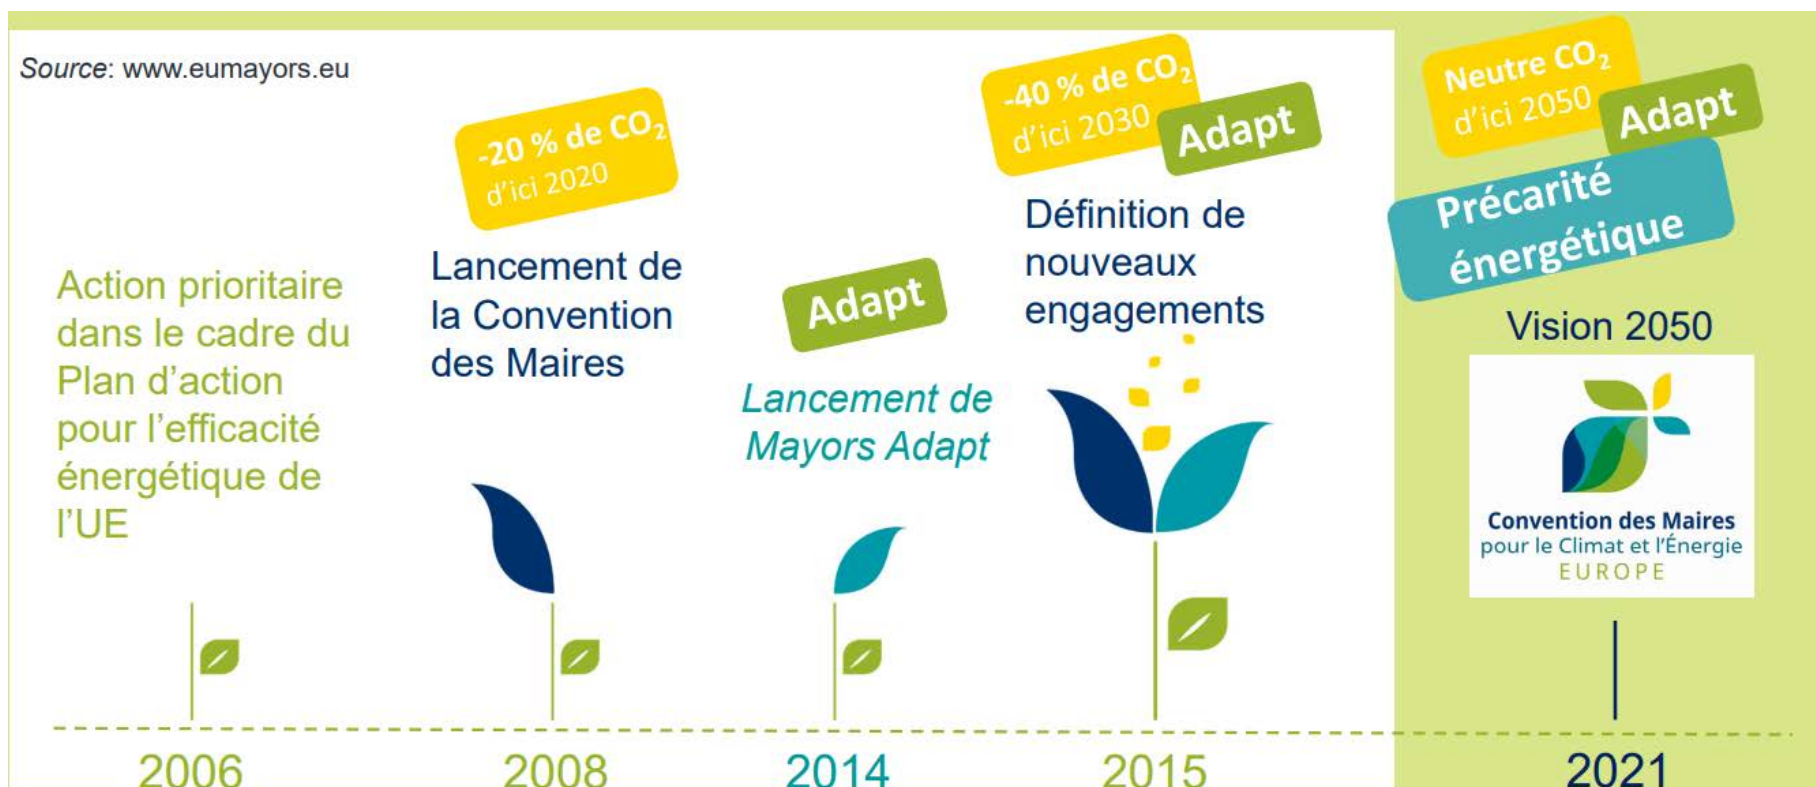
*Source*: www.eumayors.eu

Action prioritaire dans le cadre du Plan d'action pour l'efficacité énergétique de l'UE

-20 % de $CO_2$ d'ici 2020

Lancement de la Convention des Maires

Adapt

*Lancement de Mayors Adapt*

-40 % de $CO_2$ d'ici 2030

Adapt

Définition de nouveaux engagements

Neutre $CO_2$ d'ici 2050

Adapt

Précarité énergétique

Vision 2050

Convention des Maires pour le Climat et l'Énergie EUROPE

2006

2008

2014

2015

2021